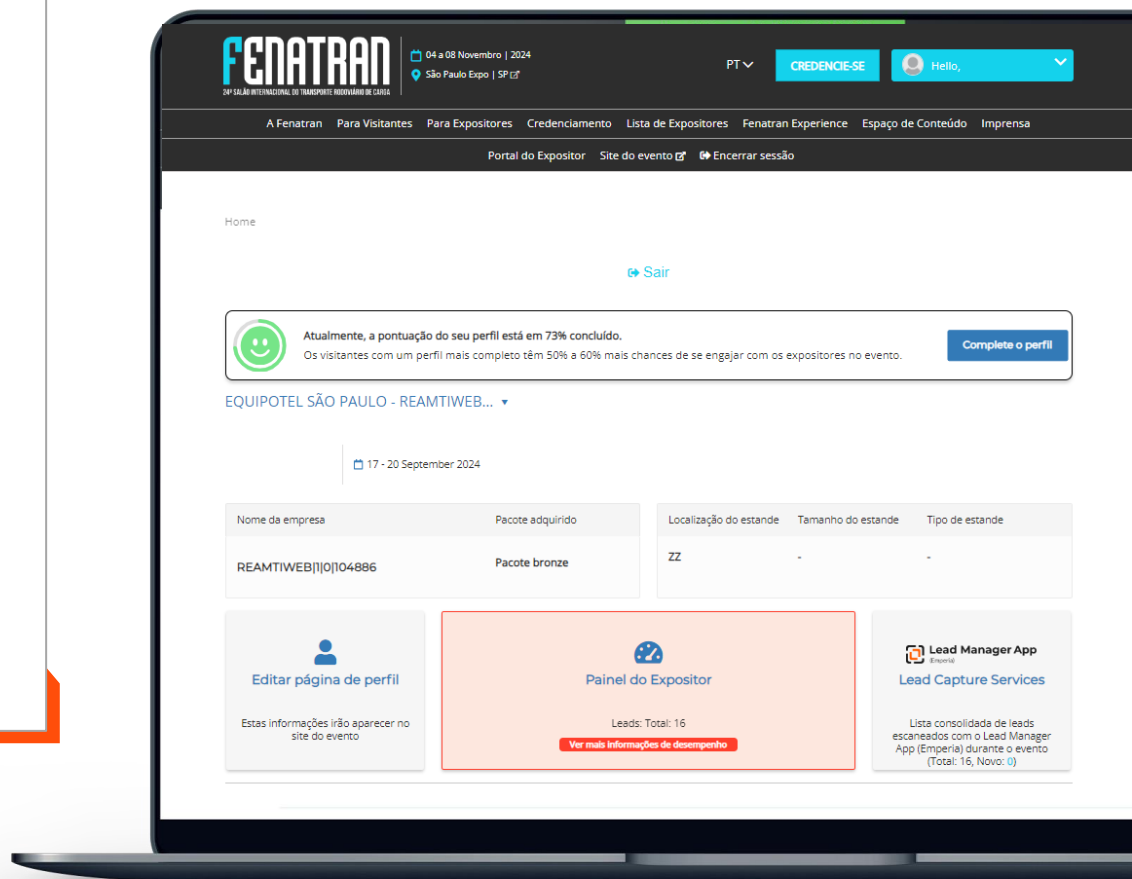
FENATRAN
24º SALÃO INTERNACIONAL DO TRANSPORTE RODOVIÁRIO DE CARGA

04 a 08 Novembro | 2024
São Paulo Expo | SP

PT
CREDENCIE-SE
Hello,

A Fenatran Para Visitantes Para Expositores Credenciamento Lista de Expositores Fenatran Experience Espaço de Conteúdo Imprensa

Portal do Expositor Site do evento Encerrar sessão

Home

Sair

Atualmente, a pontuação do seu perfil está em 73% concluído.
Os visitantes com um perfil mais completo têm 50% a 60% mais chances de se engajar com os expositores no evento.

Complete o perfil

EQUIPOTEL SÃO PAULO - REAMTIWEB...

17 - 20 September 2024

| Nome da empresa | Pacote adquirido |
|---|---|
| REAMTIWEB\|1\|0\|104886 | Pacote bronze |

| Localização do estande | Tamanho do estande | Tipo de estande |
|---|---|---|
| ZZ | - | - |

Editar página de perfil
Estas informações irão aparecer no site do evento

Painel do Expositor
Leads: Total: 16
Ver mais informações de desempenho

Lead Manager App
(Emperia)
Lead Capture Services
Lista consolidada de leads escaneados com o Lead Manager App (Emperia) durante o evento (Total: 16, Novo: 0)